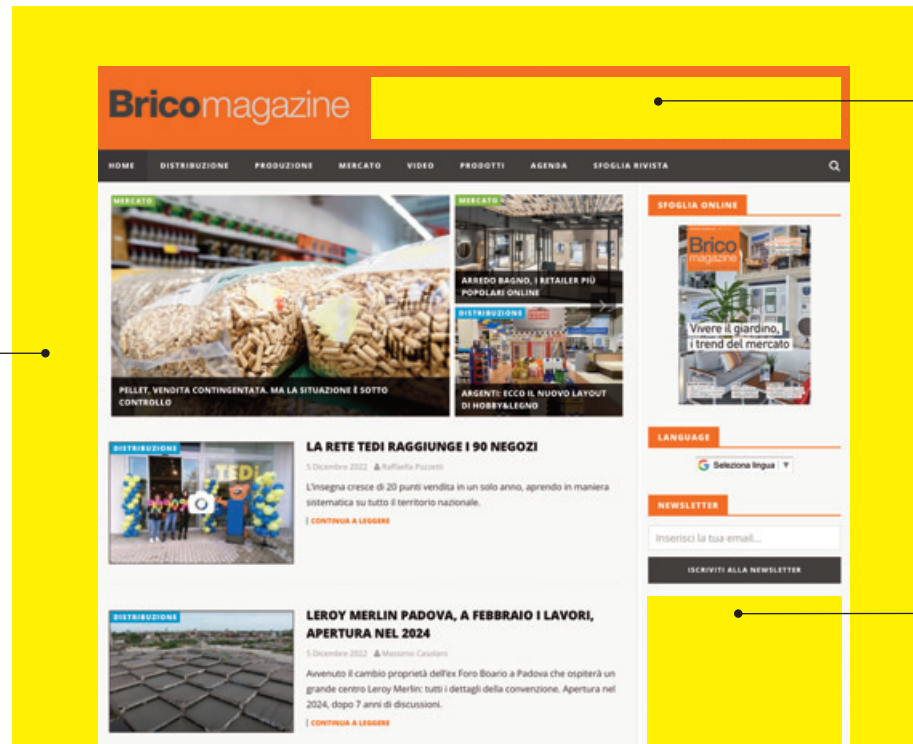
Bricomagazine

HOME DISTRIBUZIONE PRODUZIONE MERCATO VIDEO PRODOTTI AGENDA SFOGLIA RIVISTA

MERCATO
PELLET, VENDITA CONTINGENTATA, MA LA SITUAZIONE È SOTTO CONTROLLO

MERCATO
ARREDO BAGNO, I RETAILER PIÙ POPOLARI ONLINE

DISTRIBUZIONE
ARGENTI: ECCO IL NUOVO LAYOUT DI HOBBY&LEGNO

SFOGLIA ONLINE
Brico magazine
Vivere il giardino, i trend del mercato

DISTRIBUZIONE
LA RETE TEDI RAGGIUNGE I 90 NEGOZI
5 Dicembre 2022 Raffaella Pozzetti
L'insegna cresce di 20 punti vendita in un solo anno, aprendo in maniera sistematica su tutto il territorio nazionale.
CONTINUA A LEGGERE

LANGUAGE
Seleziona lingua

NEWSLETTER
Inserisci la tua email...
ISCRIVITI ALLA NEWSLETTER

DISTRIBUZIONE
LEROY MERLIN PADOVA, A FEBBRAIO I LAVORI, APERTURA NEL 2024
5 Dicembre 2022 Massimo Casolaro
Avvenuto il cambio proprietà dell'ex Foro Boario a Padova che ospiterà un grande centro Leroy Merlin: tutti i dettagli della convenzione. Apertura nel 2024, dopo 7 anni di discussioni.
CONTINUA A LEGGERE